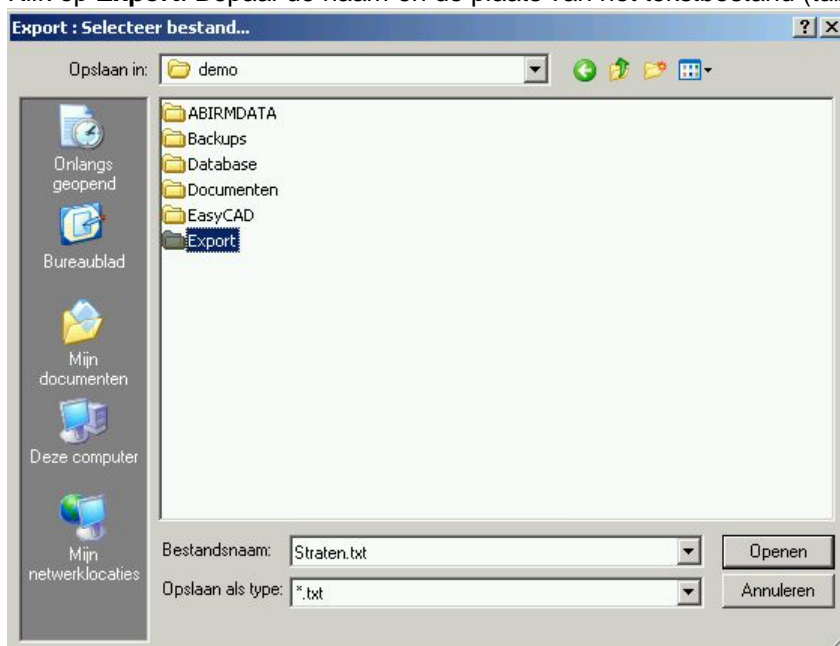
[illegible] op Export. Bepaal de naam en de plaats van het tekstbestand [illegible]

Export : Selecteer bestand...

?
X

Opslaan in: demo

Onlangs geopend
Bureaublad
Mijn documenten
Deze computer
Mijn netwerklocaties

ABIRMDATA
Backups
Database
Documenten
EasyCAD
Export

Bestandsnaam: Straten.txt
Opslaan als type: *.txt

Openen
Annuleren